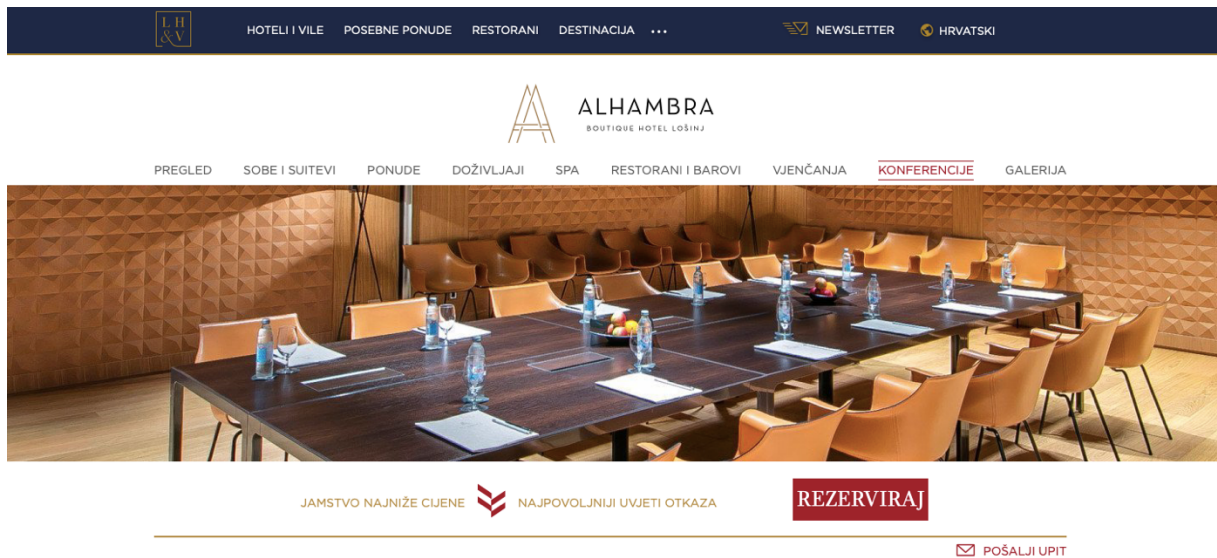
L H
&V

HOTELI I VILE POSEBNE PONUDE RESTORANI DESTINACIJA •••

NEWSLETTER HRVATSKI

ALHAMBRA
BOUTIQUE HOTEL LOŠINJ

PREGLED SOBE I SUITEVI PONUDE DOŽIVLJAJI SPA RESTORANI I BAROVI VJENČANJA KONFERENCIJE GALERIJA

JAMSTVO NAJNIŽE CIJENE NAJPOVOLJNIJI UVJETI OTKAZA

REZERVIRAJ

POŠALJI UPIT